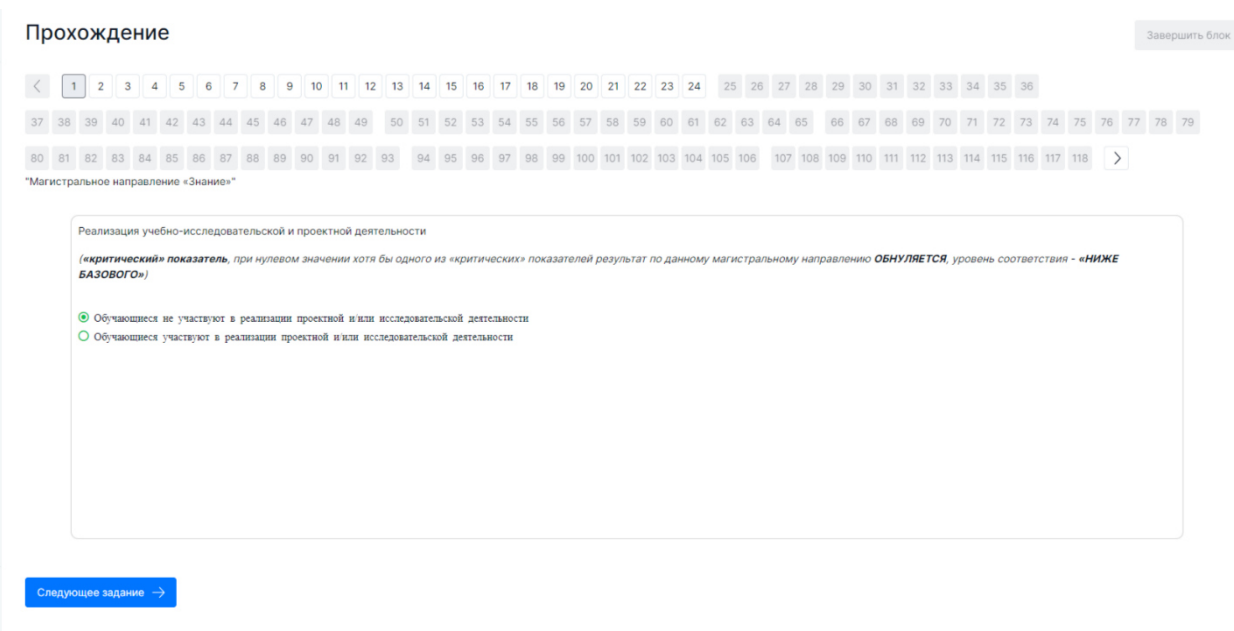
Прохождение

Завершить блок

< 1 2 3 4 5 6 7 8 9 10 11 12 13 14 15 16 17 18 19 20 21 22 23 24 25 26 27 28 29 30 31 32 33 34 35 36 37 38 39 40 41 42 43 44 45 46 47 48 49 50 51 52 53 54 55 56 57 58 59 60 61 62 63 64 65 66 67 68 69 70 71 72 73 74 75 76 77 78 79 80 81 82 83 84 85 86 87 88 89 90 91 92 93 94 95 96 97 98 99 100 101 102 103 104 105 106 107 108 109 110 111 112 113 114 115 116 117 118 >

"Магистральное направление «Знание»"

Реализация учебно-исследовательской и проектной деятельности

(**«критический» показатель**, при нулевом значении хотя бы одного из «критических» показателей результат по данному магистральному направлению **ОБНУЛЯЕТСЯ**, уровень соответствия - **«НИЖЕ БАЗОВОГО»**)

Обучающиеся не участвуют в реализации проектной и/или исследовательской деятельности

Обучающиеся участвуют в реализации проектной и/или исследовательской деятельности

Следующее задание →